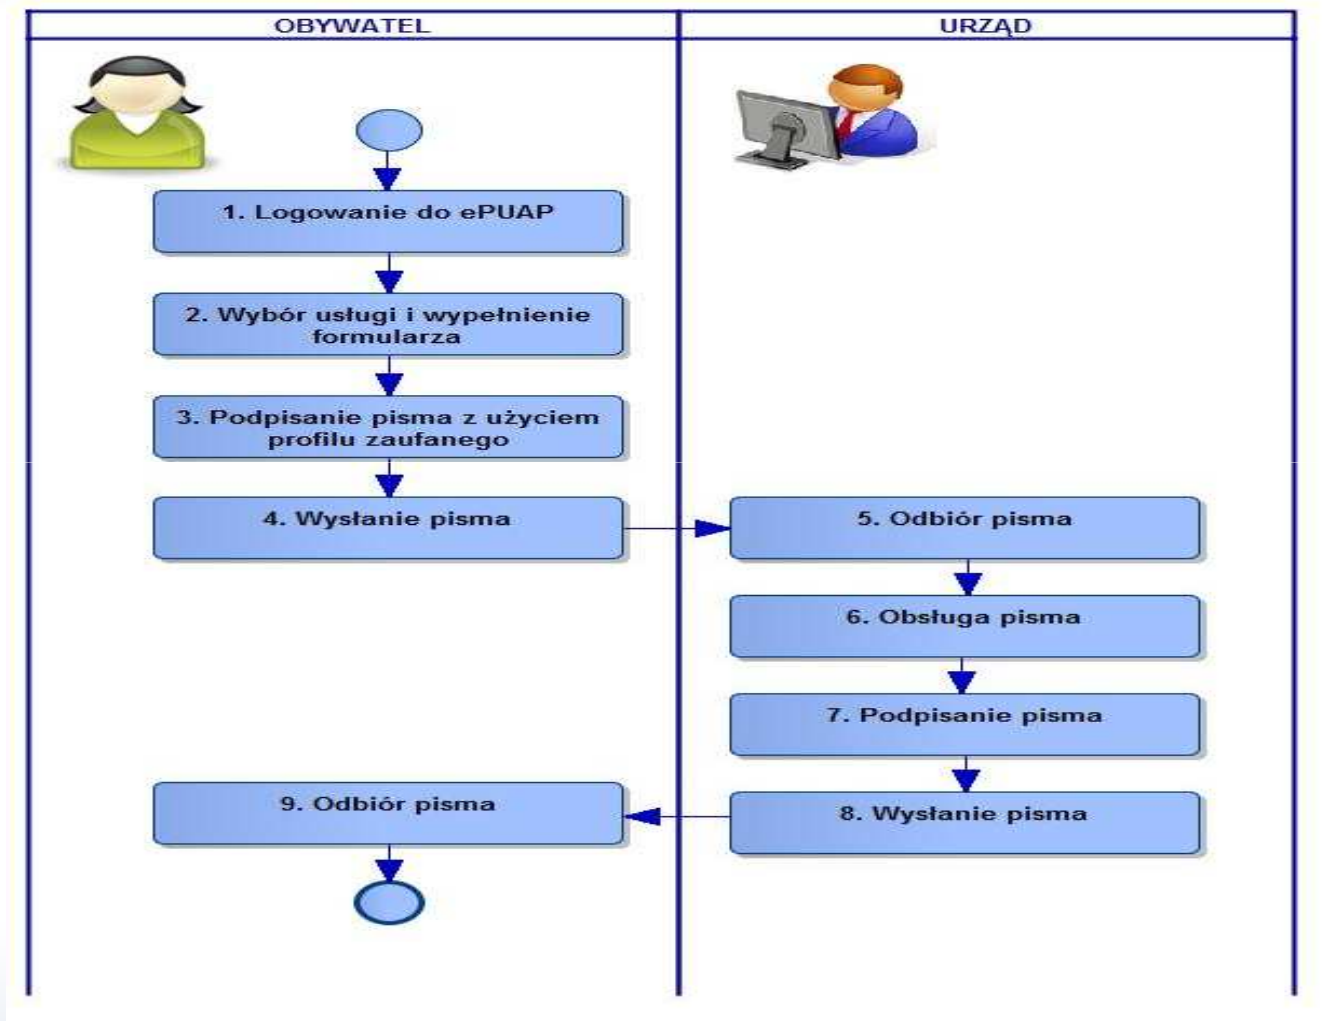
OBYWATEL

URZĄD

1. Logowanie do ePUAP

2. Wybór usługi i wypełnienie formularza

3. Podpisanie pisma z użyciem profilu zaufanego

4. Wysłanie pisma

5. Odbiór pisma

6. Obsługa pisma

7. Podpisanie pisma

8. Wysłanie pisma

9. Odbiór pisma